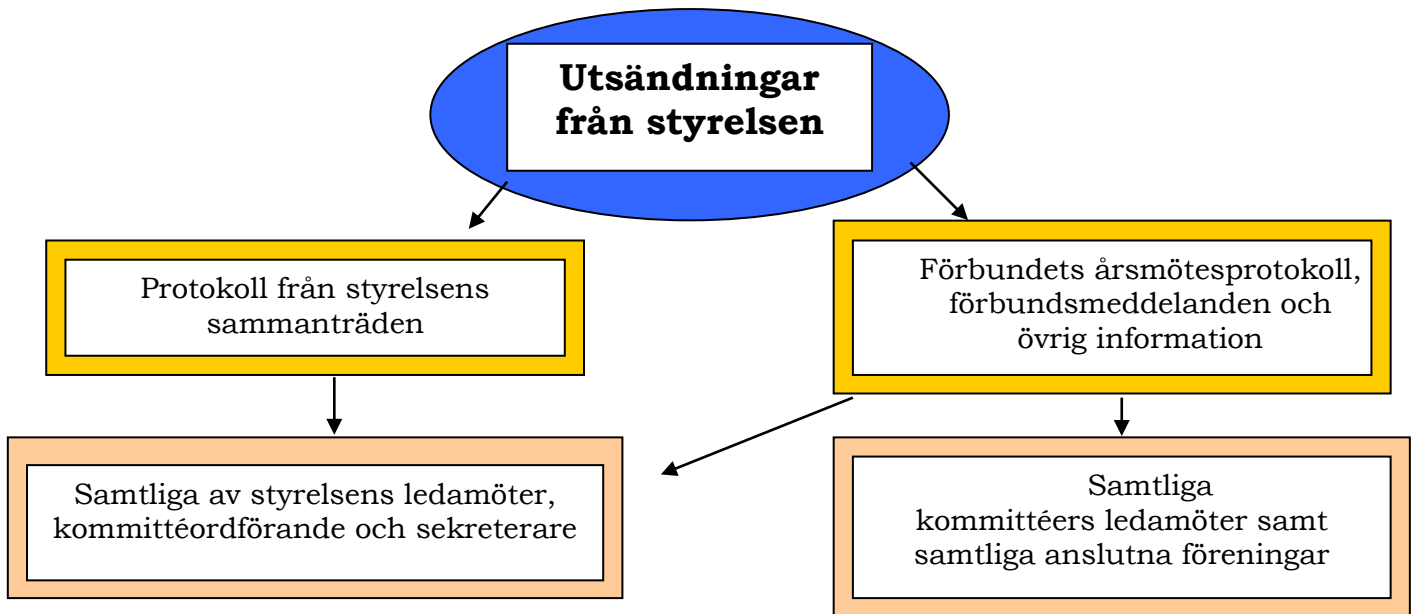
Utsändningar från styrelsen

Protokoll från styrelsens sammanträden

Förbundets årsmötesprotokoll, förbundsmeddelanden och övrig information

Samtliga av styrelsens ledamöter, kommittéordförande och sekreterare

Samtliga kommittéers ledamöter samt samtliga anslutna föreningar